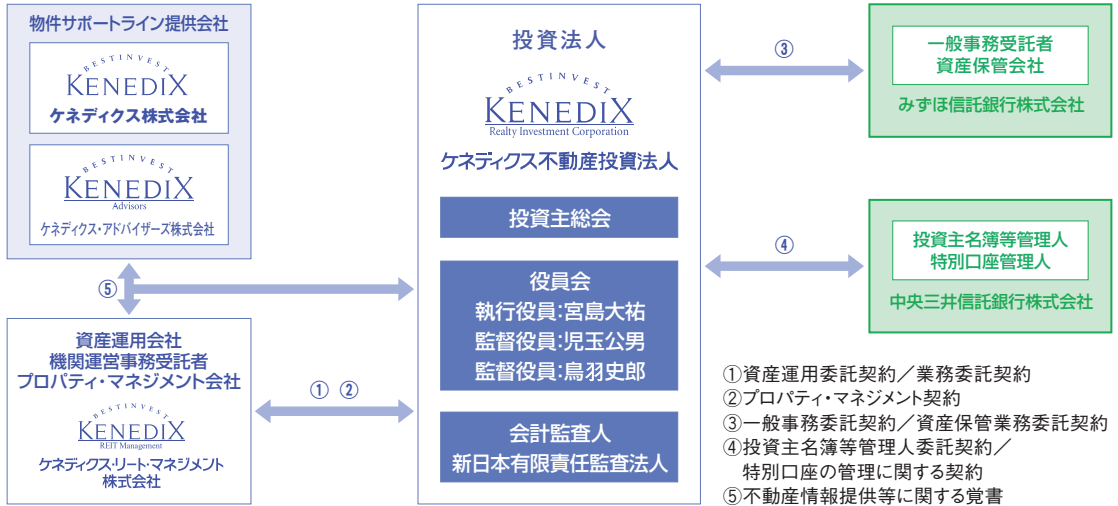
物件サポートライン提供会社

BESTINVEST
KENEDIX
ケネディクス株式会社

BESTINVEST
KENEDIX
Advisors
ケネディクス・アドバイザーズ株式会社

⑤

資産運用会社
機関運営事務受託者
プロパティ・マネジメント会社

BESTINVEST
KENEDIX
REIT Management
ケネディクス・リート・マネジメント株式会社

① ②

投資法人

BESTINVEST
KENEDIX
Realty Investment Corporation
ケネディクス不動産投資法人

投資主総会

役員会
執行役員:宮島大祐
監督役員:児玉公男
監督役員:鳥羽史郎

会計監査人
新日本有限責任監査法人

③

一般事務受託者
資産保管会社
みずほ信託銀行株式会社

④

投資主名簿等管理人
特別口座管理人
中央三井信託銀行株式会社

①資産運用委託契約／業務委託契約
②プロパティ・マネジメント契約
③一般事務委託契約／資産保管業務委託契約
④投資主名簿等管理人委託契約／
特別口座の管理に関する契約
⑤不動産情報提供等に関する覚書